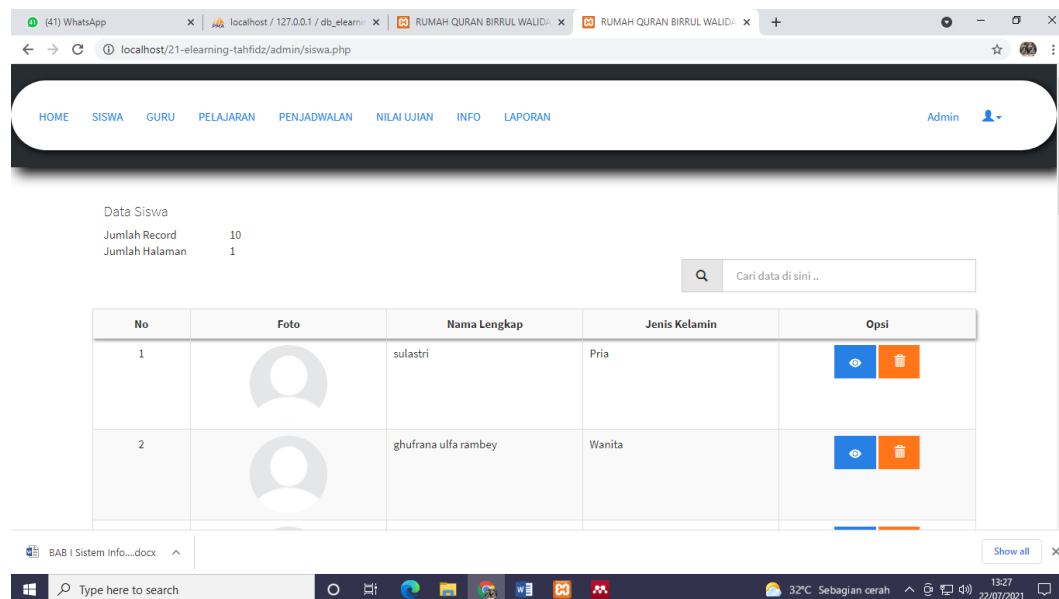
(41) WhatsApp
localhost / 127.0.0.1 / db_elearni
RUMAH QURAN BIRRUL WALIDA
RUMAH QURAN BIRRUL WALIDA
localhost/21-elearning-tahfidz/admin/siswa.php

HOME SISWA GURU PELAJARAN PENJADWALAN NILAI UJIAN INFO LAPORAN
Admin

Data Siswa
Jumlah Record 10
Jumlah Halaman 1

Cari data di sini ..

| No | Foto | Nama Lengkap | Jenis Kelamin | Opsi |
|---|---|---|---|---|
| 1 | | sulastri | Pria | |
| 2 | | ghufrana ulfa rambey | Wanita | |

BAB I Sistem Info....docx
Show all

Type here to search
32°C Sebagian cerah
13:27
22/07/2021